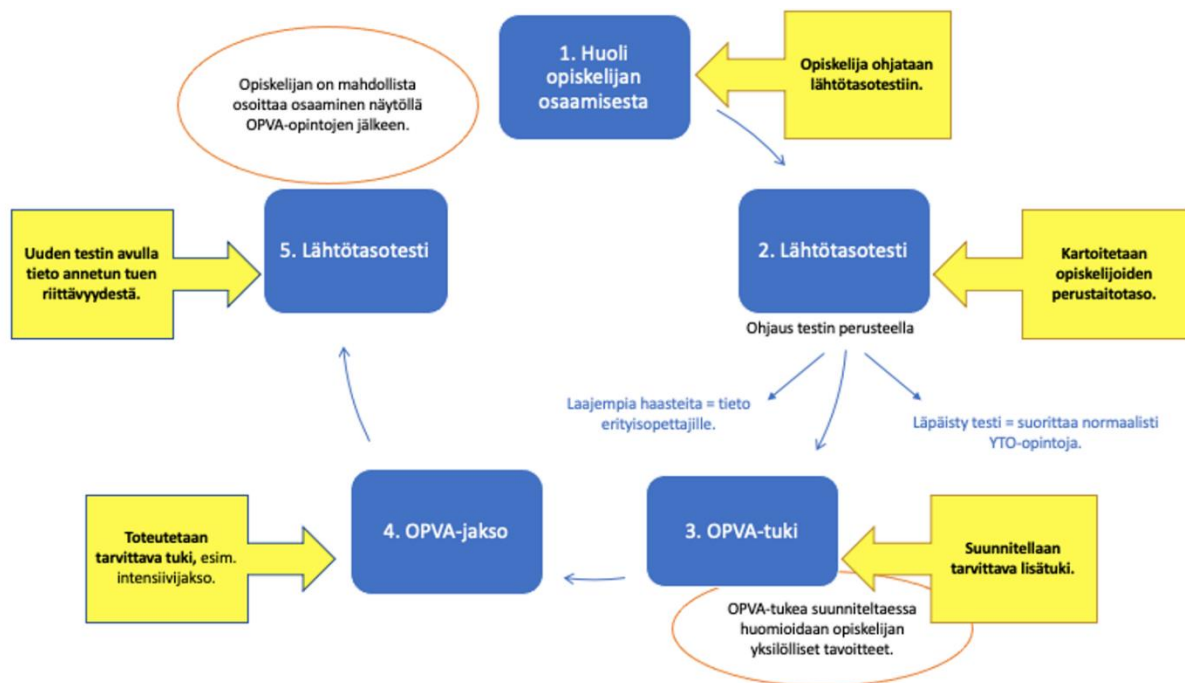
Opiskelijan on mahdollista osoittaa osaaminen näytöllä OPVA-opintojen jälkeen.

1. Huoli opiskelijan osaamisesta

Opiskelija ohjataan lähtötasotestiin.

Uuden testin avulla tieto annetun tuen riittävyydestä.

5. Lähtötasotesti

2. Lähtötasotesti

Kartoitetaan opiskelijoiden perustaitotaso.

Ohjaus testin perusteella

Laajempia haasteita = tieto erityisopettajille.

Läpäisty testi = suorittaa normaalisti YTO-opintoja.

Toteutetaan tarvittava tuki, esim. intensiivijakso.

4. OPVA-jakso

3. OPVA-tuki

Suunnitellaan tarvittava lisätuki.

OPVA-tukea suunniteltaessa huomioidaan opiskelijan yksilölliset tavoitteet.